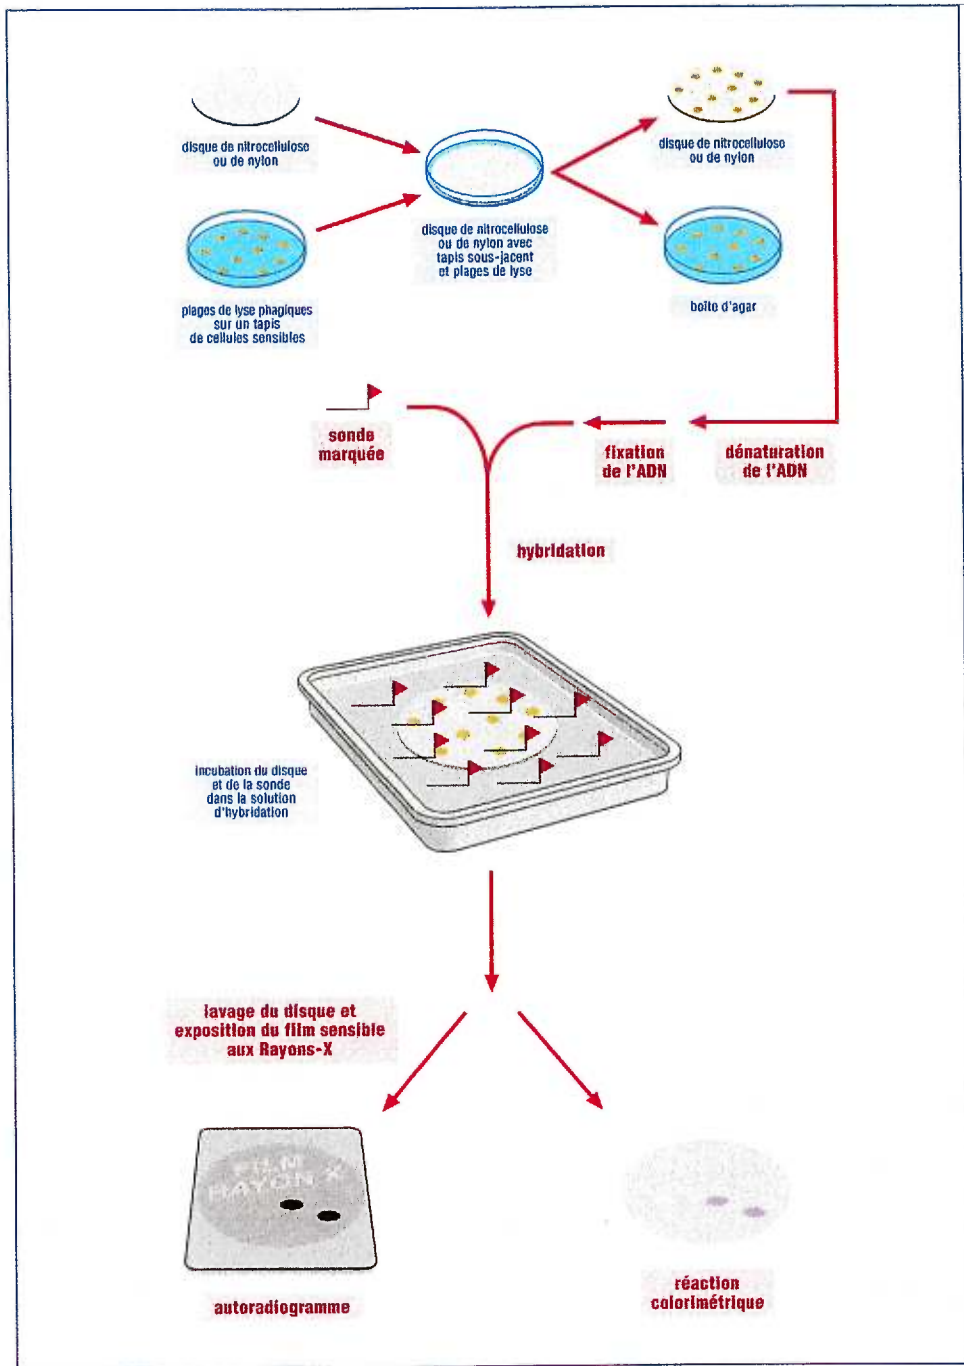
disque de nitrocellulose ou de nylon

plages de lyse phagiques sur un tapis de cellules sensibles

disque de nitrocellulose ou de nylon avec tapis sous-jacent et plages de lyse

disque de nitrocellulose ou de nylon

boîte d'agar

sonde marquée

fixation de l'ADN

dénaturation de l'ADN

hybridation

incubation du disque et de la sonde dans la solution d'hybridation

lavage du disque et exposition du film sensible aux Rayons-X

FILM RAYON X

autoradiogramme

réaction colorimétrique